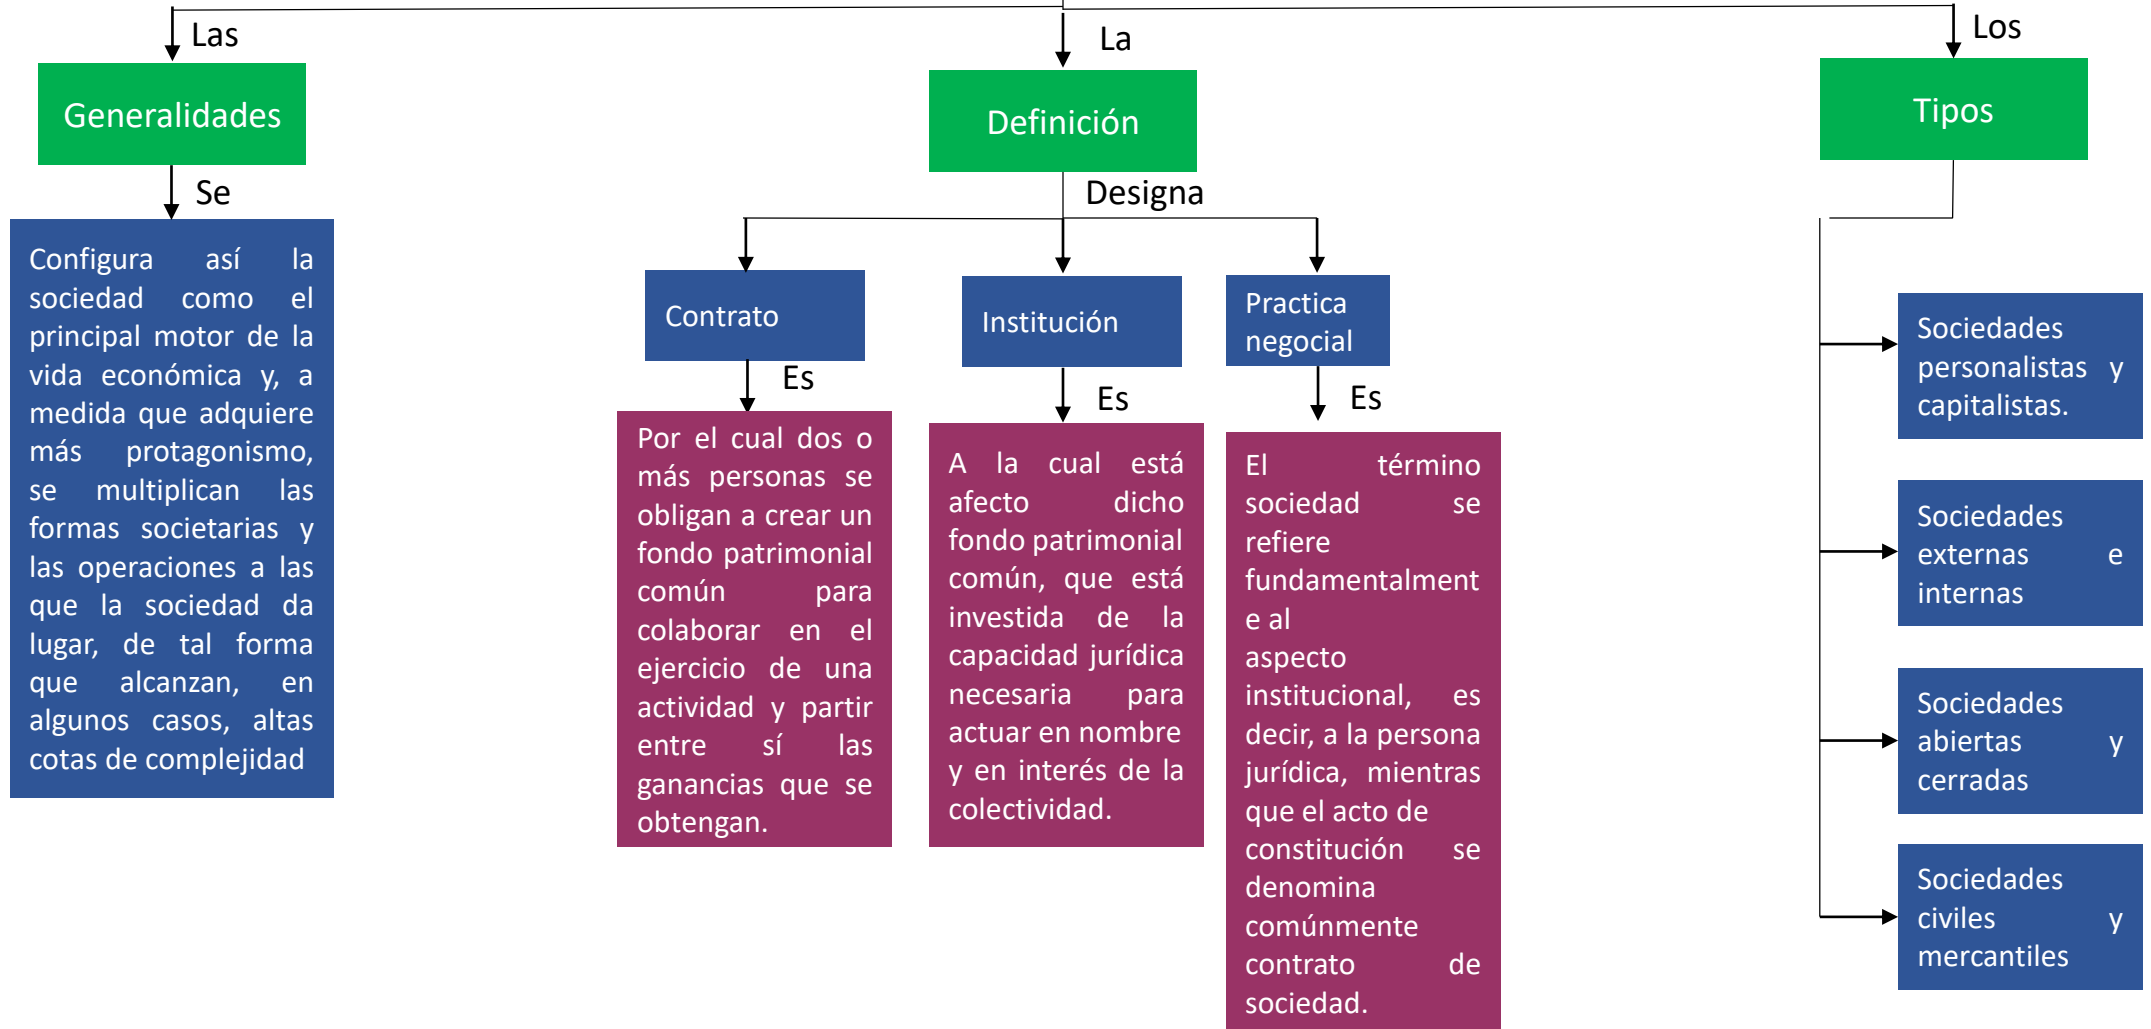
Las

Generalidades

Se

Configura así la sociedad como el principal motor de la vida económica y, a medida que adquiere más protagonismo, se multiplican las formas societarias y las operaciones a las que la sociedad da lugar, de tal forma que alcanzan, en algunos casos, altas cotas de complejidad

La

Definición

Designa

Contrato

Es

Por el cual dos o más personas se obligan a crear un fondo patrimonial común para colaborar en el ejercicio de una actividad y partir entre sí las ganancias que se obtengan.

Institución

Es

A la cual está afecto dicho fondo patrimonial común, que está investida de la capacidad jurídica necesaria para actuar en nombre y en interés de la colectividad.

Practica negocial

Es

El término sociedad se refiere fundamentalmente al aspecto institucional, es decir, a la persona jurídica, mientras que el acto de constitución se denomina comúnmente contrato de sociedad.

Los

Tipos

Sociedades personalistas y capitalistas.

Sociedades externas e internas

Sociedades abiertas y cerradas

Sociedades civiles y mercantiles